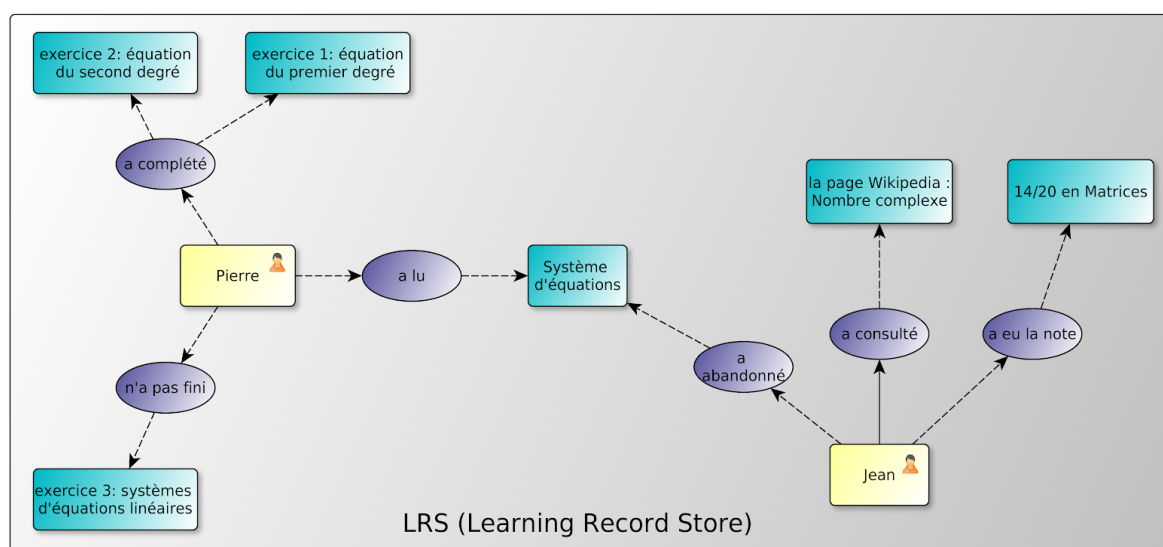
exercice 2: équation du second degré

exercice 1: équation du premier degré

a complété

Pierre

a lu

Système d'équations

n'a pas fini

exercice 3: systèmes d'équations linéaires

la page Wikipedia : Nombre complexe

14/20 en Matrices

a consulté

a eu la note

a abandonné

Jean

LRS (Learning Record Store)